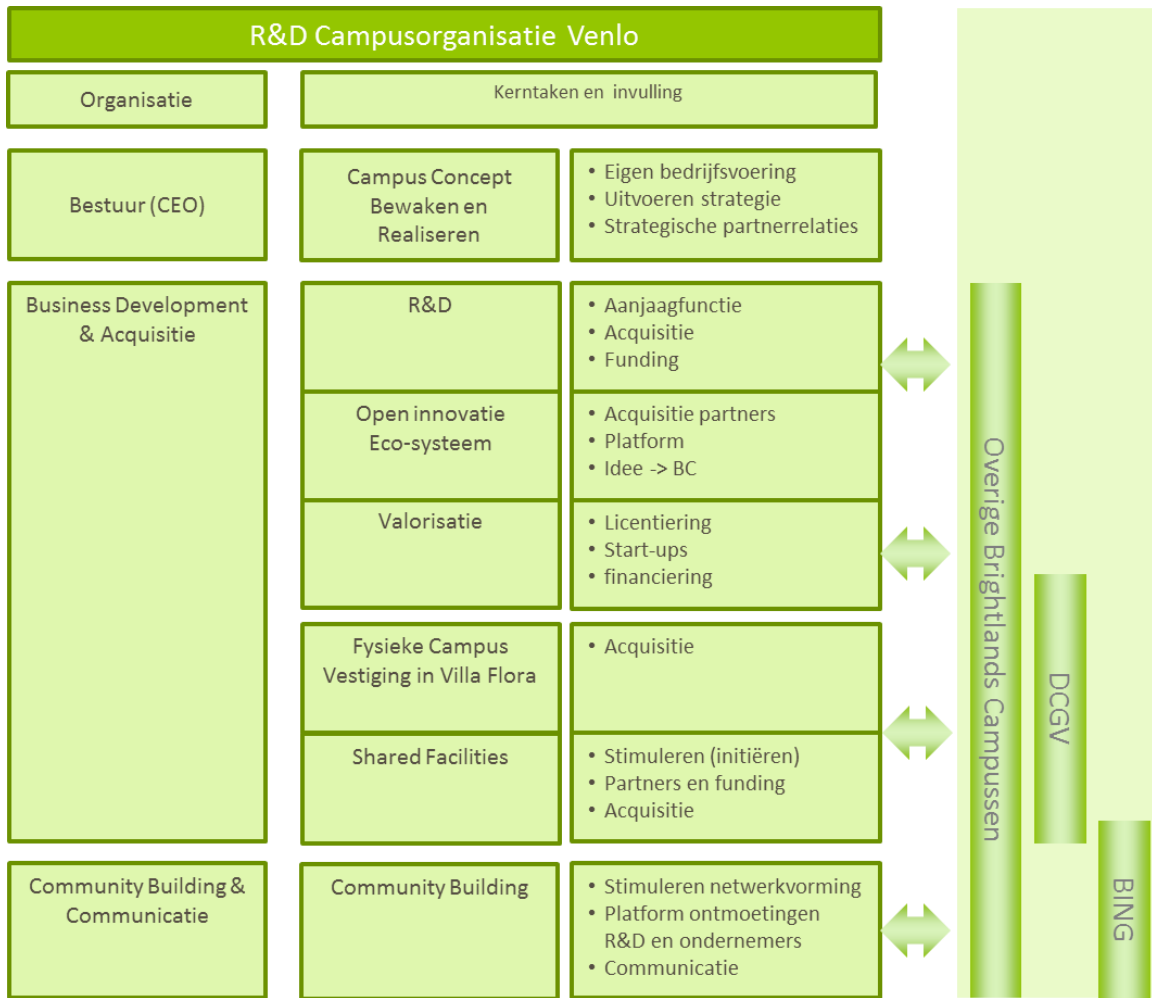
R&D Campusorganisatie Venlo

Organisatie

Kerntaken en invulling

Bestuur (CEO)

Campus Concept Bewaken en Realiseren

• Eigen bedrijfsvoering
• Uitvoeren strategie
• Strategische partnerrelaties

Business Development & Acquisitie

R&D

• Aanjaagfunctie
• Acquisitie
• Funding

Open innovatie Eco-systeem

• Acquisitie partners
• Platform
• Idee -> BC

Valorisatie

• Licentiering
• Start-ups
• financiering

Fysieke Campus Vestiging in Villa Flora

• Acquisitie

Shared Facilities

• Stimuleren (initiëren)
• Partners en funding
• Acquisitie

Community Building & Communicatie

Community Building

• Stimuleren netwerkvorming
• Platform ontmoetingen R&D en ondernemers
• Communicatie

Overige Brightlands Campussen

DCGV

BING